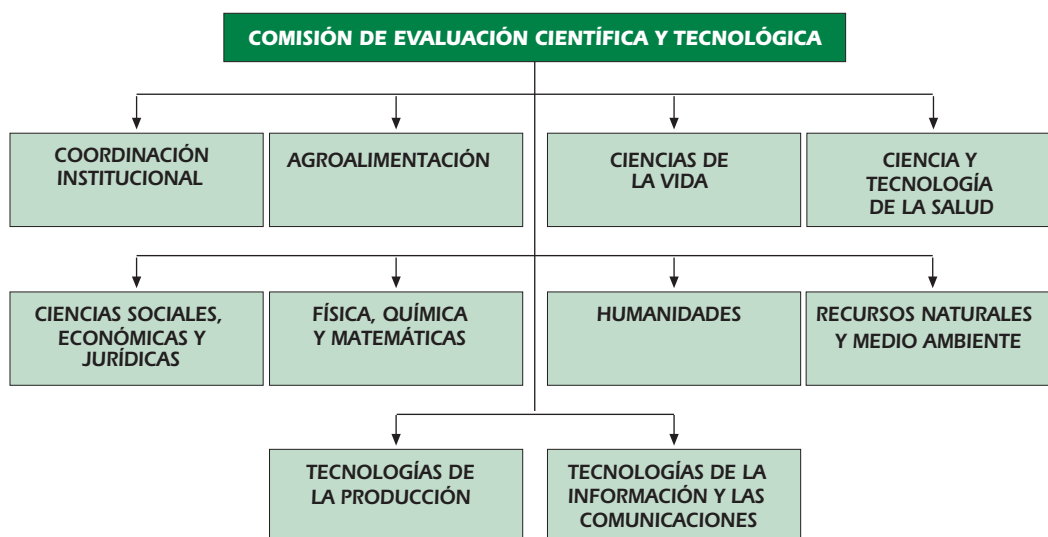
COMISIÓN DE EVALUACIÓN CIENTÍFICA Y TECNOLÓGICA

COORDINACIÓN INSTITUCIONAL

AGROALIMENTACIÓN

CIENCIAS DE LA VIDA

CIENCIA Y TECNOLOGÍA DE LA SALUD

CIENCIAS SOCIALES, ECONÓMICAS Y JURÍDICAS

FÍSICA, QUÍMICA Y MATEMÁTICAS

HUMANIDADES

RECURSOS NATURALES Y MEDIO AMBIENTE

TECNOLOGÍAS DE LA PRODUCCIÓN

TECNOLOGÍAS DE LA INFORMACIÓN Y LAS COMUNICACIONES